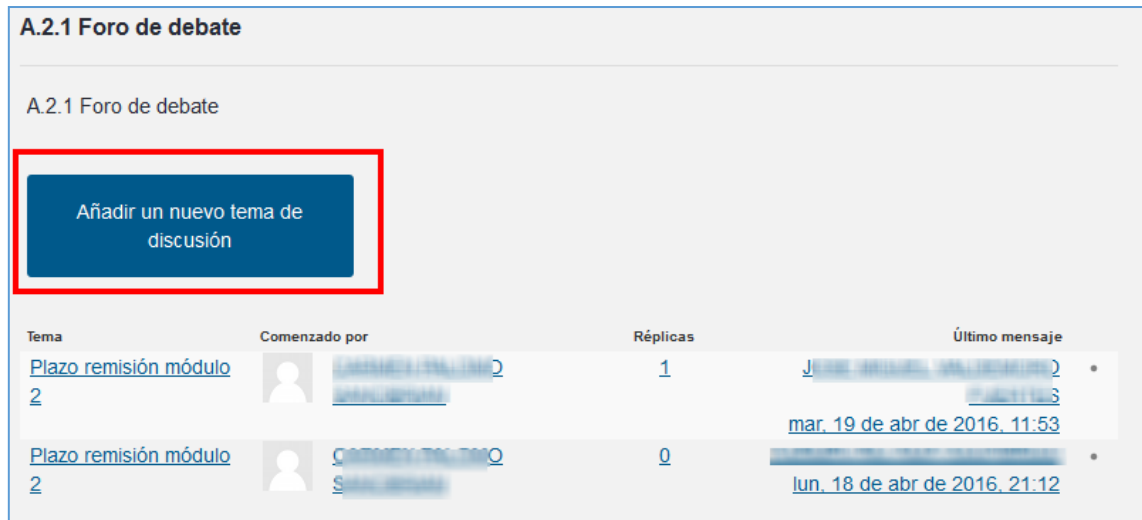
A.2.1 Foro de debate

A.2.1 Foro de debate

Añadir un nuevo tema de discusión

| Tema | Comenzado por | Réplicas | Último mensaje |
|---|---|---|---|
| Plazo remisión módulo 2 | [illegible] | 1 | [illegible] mar, 19 de abr de 2016, 11:53 |
| Plazo remisión módulo 2 | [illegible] | 0 | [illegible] lun, 18 de abr de 2016, 21:12 |